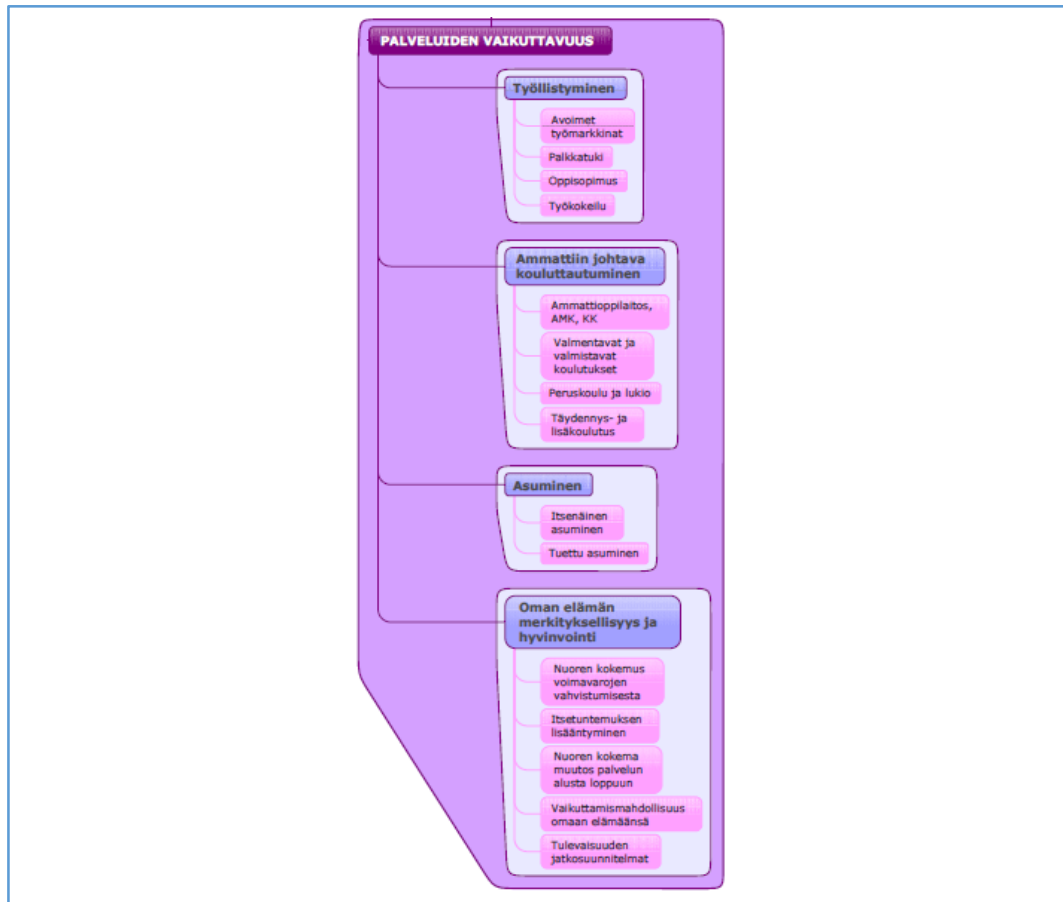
PALVELUIDEN VAIKUTTAVUUS

Työllistyminen

Avoimet työmarkkinat

Palkkatuki

Oppisopimus

Työkokeilu

Ammattiin johtava kouluttautuminen

Ammattioppilaitos, AMK, KK

Valmentavat ja valmistavat koulutukset

Peruskoulu ja lukio

Täydennys- ja lisäkoulutus

Asuminen

Itsenäinen asuminen

Tuettu asuminen

Oman elämän merkityksellisyys ja hyvinvointi

Nuoren kokemus voimavarojen vahvistumisesta

Itsetuntemuksen lisääntyminen

Nuoren kokema muutos palvelun alusta loppuun

Vaikuttamismahdollisuus omaan elämäänsä

Tulevaisuuden jatkosuunnitelmat